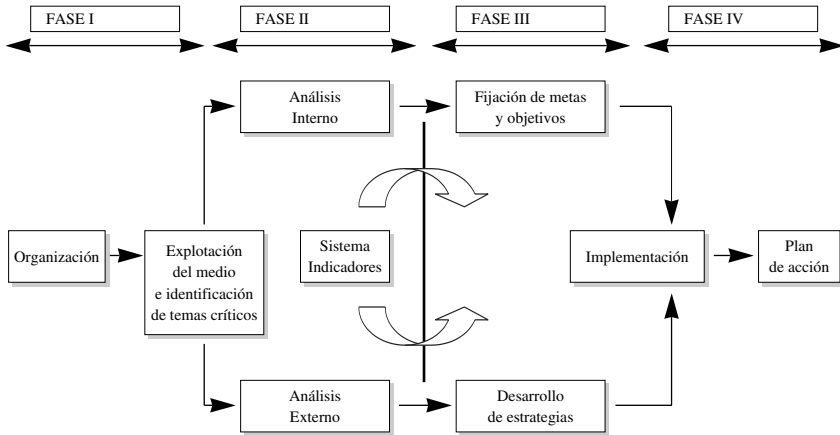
FASE I

FASE II

FASE III

FASE IV

Análisis Interno

Fijación de metas y objetivos

Organización

Explotación del medio e identificación de temas críticos

Sistema Indicadores

Implementación

Plan de acción

Análisis Externo

Desarrollo de estrategias